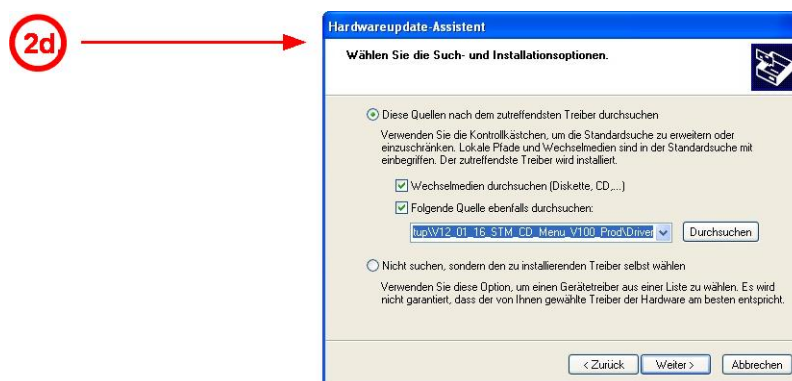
2d

Hardwareupdate-Assistent

Wählen Sie die Such- und Installationsoptionen.

Diese Quellen nach dem zutreffendsten Treiber durchsuchen

Verwenden Sie die Kontrollkästchen, um die Standardsuche zu erweitern oder einzuschränken. Lokale Pfade und Wechselmedien sind in der Standardsuche mit einbegriffen. Der zutreffendste Treiber wird installiert.

Wechselmedien durchsuchen (Diskette, CD,...)

Folgende Quelle ebenfalls durchsuchen:

tup\V12_01_16_STM_CD_Menu_V100_Prod\Driver

Durchsuchen

Nicht suchen, sondern den zu installierenden Treiber selbst wählen

Verwenden Sie diese Option, um einen Gerätetreiber aus einer Liste zu wählen. Es wird nicht garantiert, dass der von Ihnen gewählte Treiber der Hardware am besten entspricht.

< Zurück

Weiter >

Abbrechen